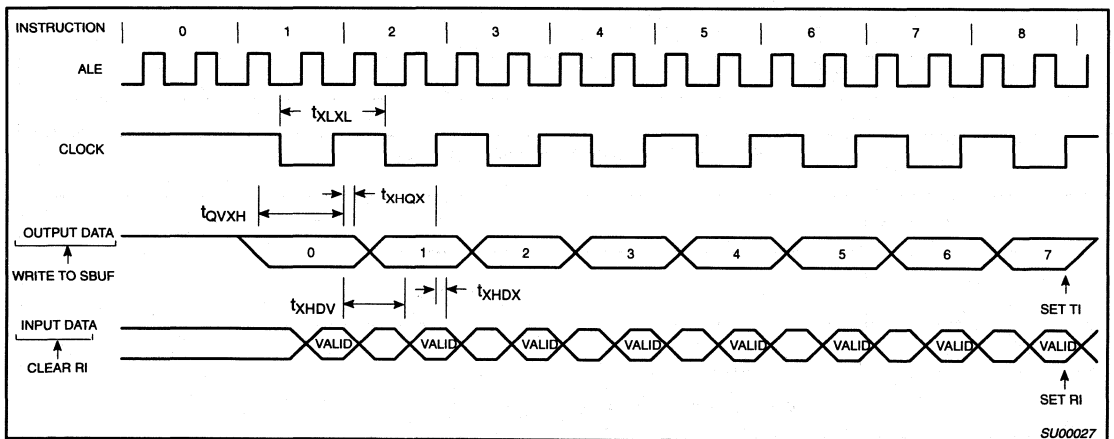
INSTRUCTION 0 1 2 3 4 5 6 7 8

ALE

$t_{XLXL}$

CLOCK

$t_{QVXH}$

$t_{XHQX}$

OUTPUT DATA

WRITE TO SBUF

0 1 2 3 4 5 6 7

$t_{XHDV}$

$t_{XHDX}$

SET TI

INPUT DATA

CLEAR RI

VALID VALID VALID VALID VALID VALID VALID VALID

SET RI

SU00027